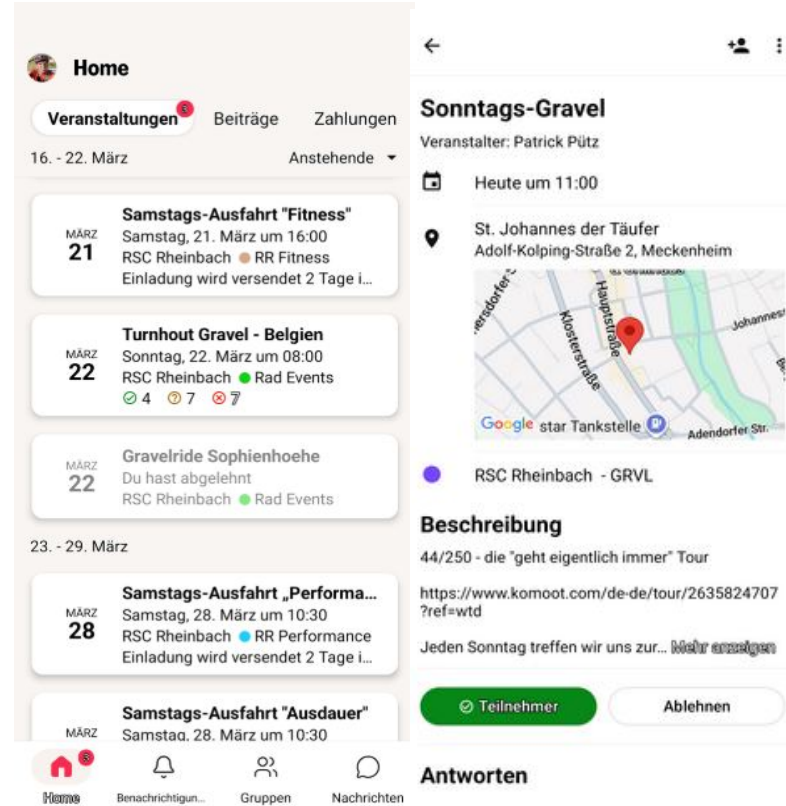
Home

Veranstaltungen Beiträge Zahlungen

16. - 22. März Anstehende

MÄRZ 21 Samstags-Ausfahrt "Fitness"
Samstag, 21. März um 16:00
RSC Rheinbach RR Fitness
Einladung wird versendet 2 Tage i...

MÄRZ 22 Turnhout Gravel - Belgien
Sonntag, 22. März um 08:00
RSC Rheinbach Rad Events
4 7 7

MÄRZ 22 Gravelride Sophienhoehe
Du hast abgelehnt
RSC Rheinbach Rad Events

23. - 29. März

MÄRZ 28 Samstags-Ausfahrt „Performa...
Samstag, 28. März um 10:30
RSC Rheinbach RR Performance
Einladung wird versendet 2 Tage i...

MÄRZ Samstags-Ausfahrt "Ausdauer"
Samstag, 28. März um 10:30

Home Benachrichtigun... Gruppen Nachrichten

Sonntags-Gravel
Veranstalter: Patrick Pütz

Heute um 11:00

St. Johannes der Täufer
Adolf-Kolping-Straße 2, Meckenheim

Hauptstraße Klosterstraße Johannes Google star Tankstelle Adendorfer Str.

RSC Rheinbach - GRVL

Beschreibung
44/250 - die "geht eigentlich immer" Tour

https://www.komoot.com/de-de/tour/2635824707?ref=wtd

Jeden Sonntag treffen wir uns zur... Mehr anzeigen

Teilnehmer Ablehnen

Antworten